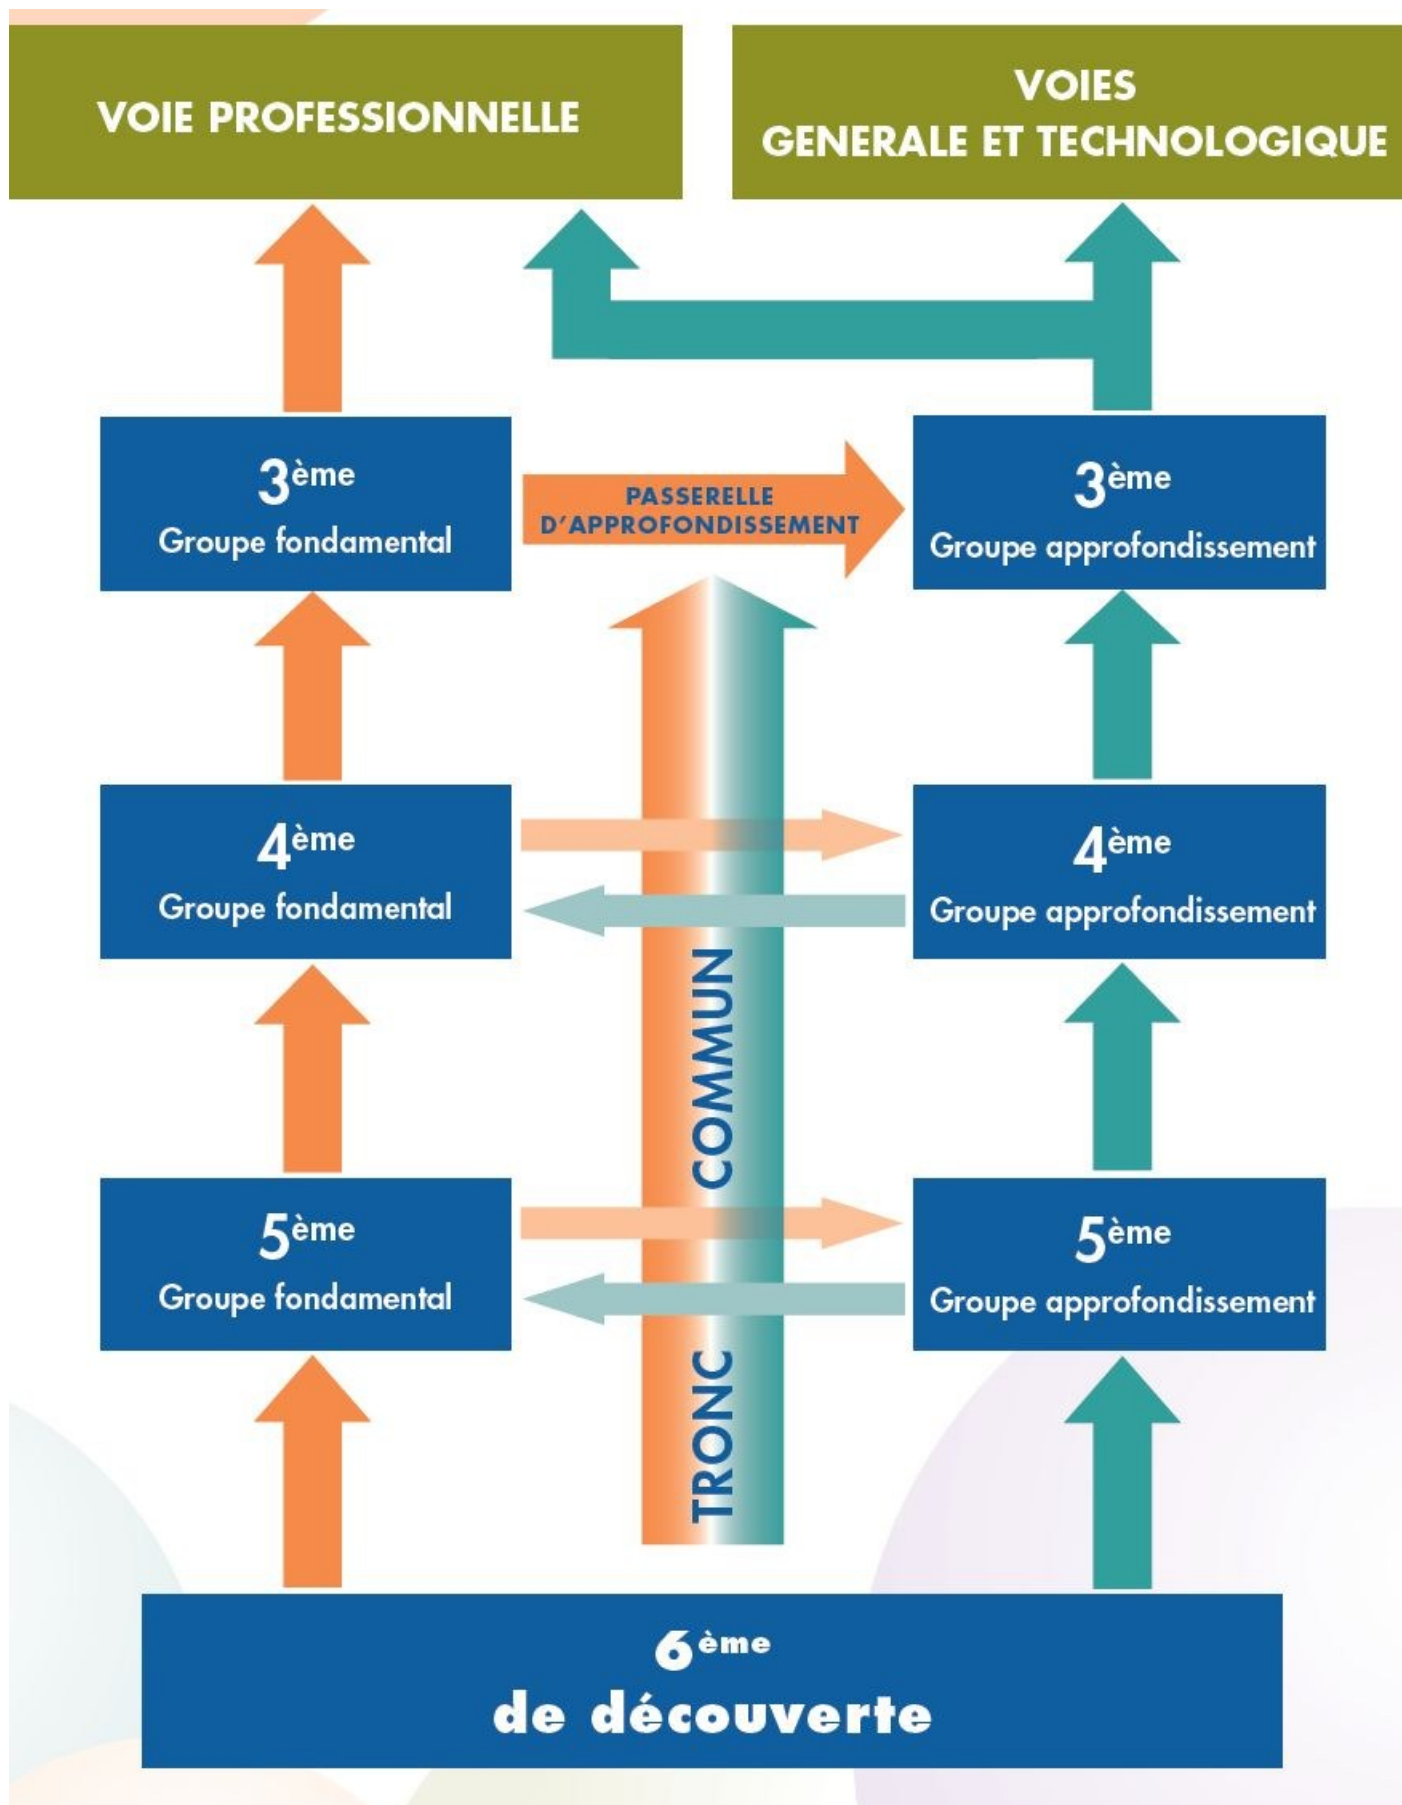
VOIE PROFESSIONNELLE

VOIES GENERALE ET TECHNOLOGIQUE

$3^{ème}$
Groupe fondamental

PASSERELLE D'APPROFONDISSEMENT

$3^{ème}$
Groupe approfondissement

$4^{ème}$
Groupe fondamental

$4^{ème}$
Groupe approfondissement

TRONC COMMUN

$5^{ème}$
Groupe fondamental

$5^{ème}$
Groupe approfondissement

$6^{ème}$
de découverte